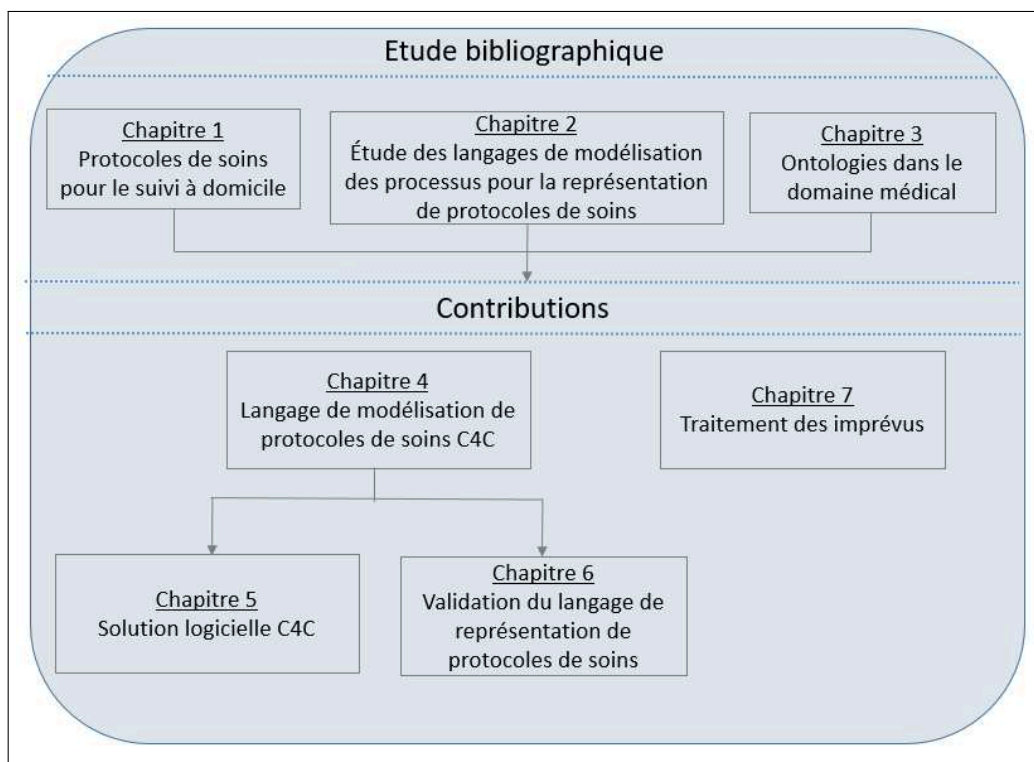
Etude bibliographique

Chapitre 1
Protocoles de soins pour le suivi à domicile

Chapitre 2
Étude des langages de modélisation des processus pour la représentation de protocoles de soins

Chapitre 3
Ontologies dans le domaine médical

Contributions

Chapitre 4
Langage de modélisation de protocoles de soins C4C

Chapitre 7
Traitement des imprévus

Chapitre 5
Solution logicielle C4C

Chapitre 6
Validation du langage de représentation de protocoles de soins